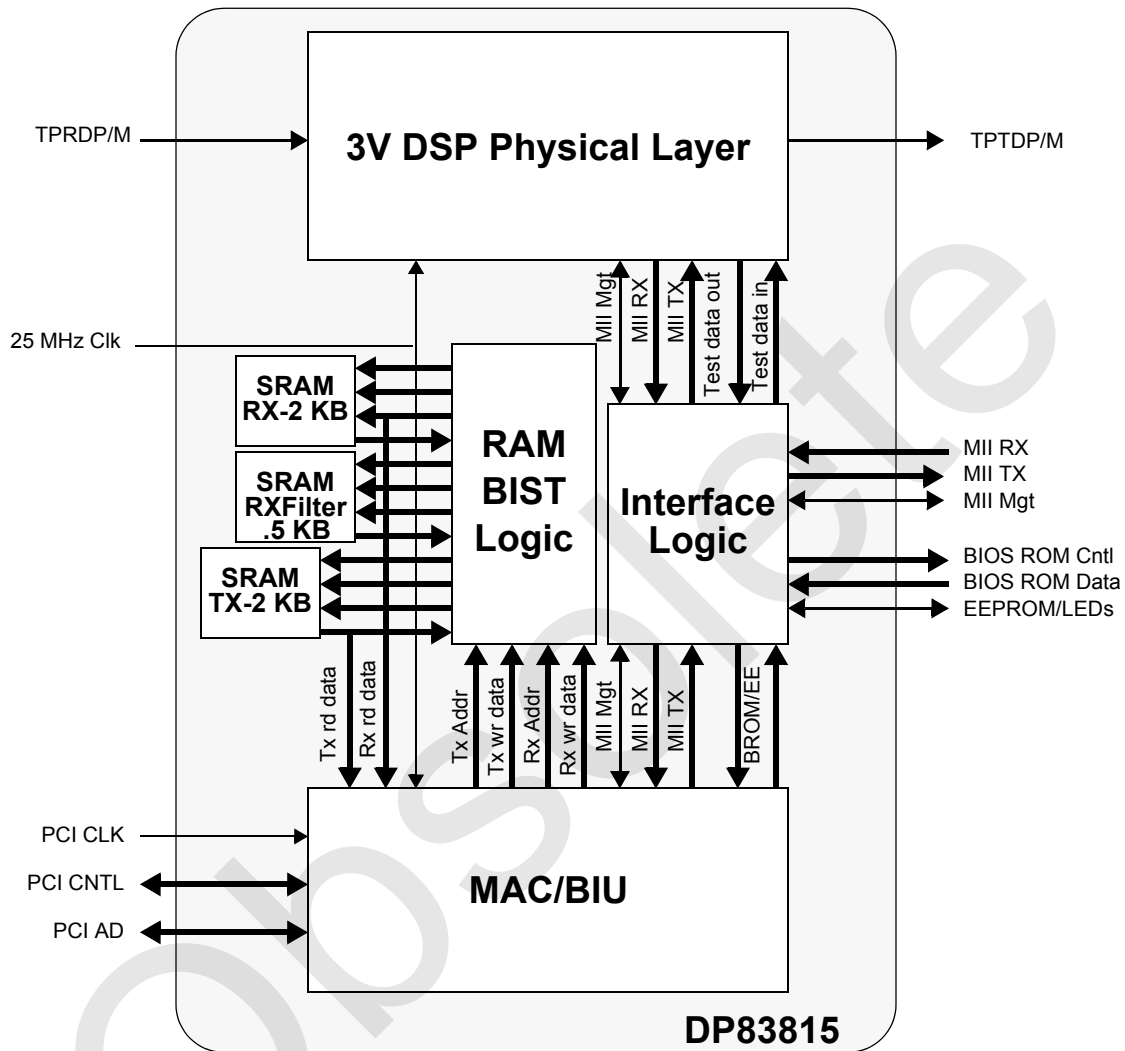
TPRDP/M

3V DSP Physical Layer

TPTDP/M

25 MHz Clk

MII Mgt
MII RX
MII TX
Test data out
Test data in

SRAM
RX-2 KB

SRAM
RXFilter
.5 KB

SRAM
TX-2 KB

RAM
BIST
Logic

Interface
Logic

MII RX
MII TX
MII Mgt

BIOS ROM Cntl
BIOS ROM Data
EEPROM/LEDs

Tx rd data
Rx rd data
Tx Addr
Tx wr data
Rx Addr
Rx wr data
MII Mgt
MII RX
MII TX
BROM/EE

PCI CLK
PCI CNTL
PCI AD

MAC/BIU

DP83815

Obsolete